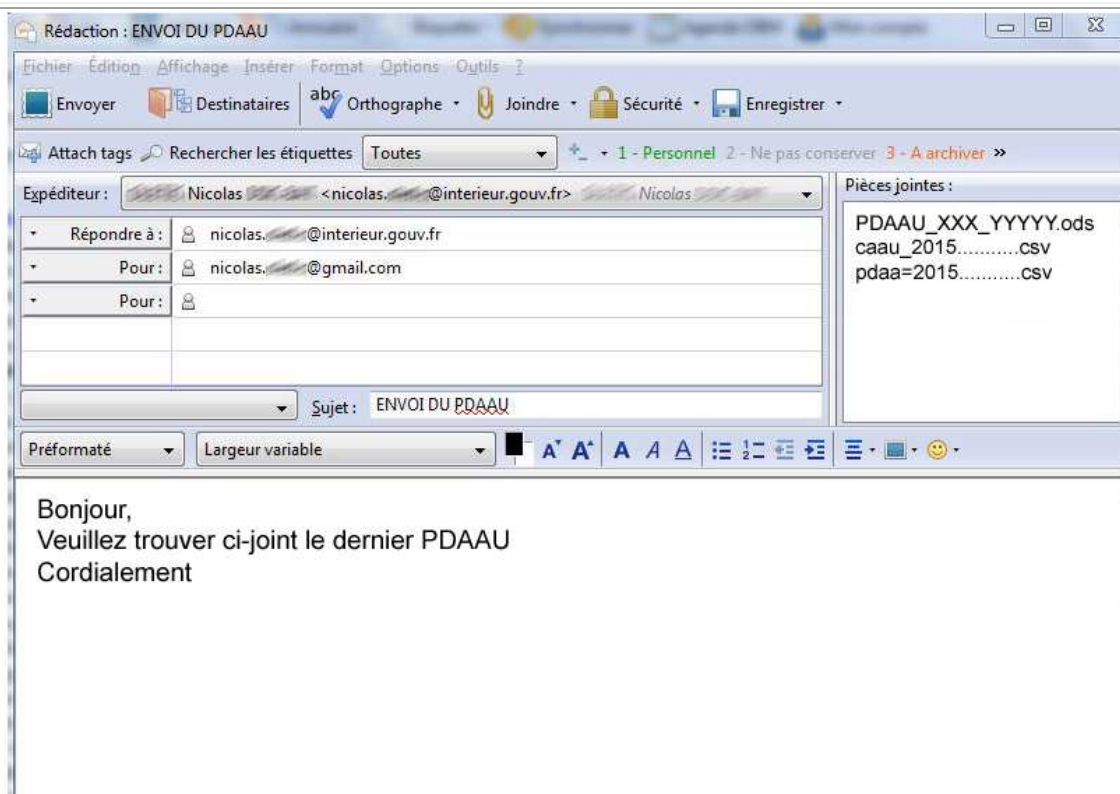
Rédaction : ENVOI DU PDAAU

Fichier Édition Affichage Insérer Format Options Outils ?

Envoyer Destinataires Orthographe Joindre Sécurité Enregistrer

Attach tags Rechercher les étiquettes Toutes 1 - Personnel 2 - Ne pas conserver 3 - A archiver »

Expéditeur : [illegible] Nicolas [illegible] <nicolas.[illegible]@interieur.gouv.fr> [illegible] Nicolas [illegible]

Répondre à : nicolas.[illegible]@interieur.gouv.fr

Pour : nicolas.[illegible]@gmail.com

Pour :

Sujet : ENVOI DU PDAAU

Pièces jointes :

PDAAU_XXX_YYYYY.ods
caau_2015...........csv
pdaa=2015...........csv

Préformaté Largeur variable

Bonjour,
Veuillez trouver ci-joint le dernier PDAAU
Cordialement